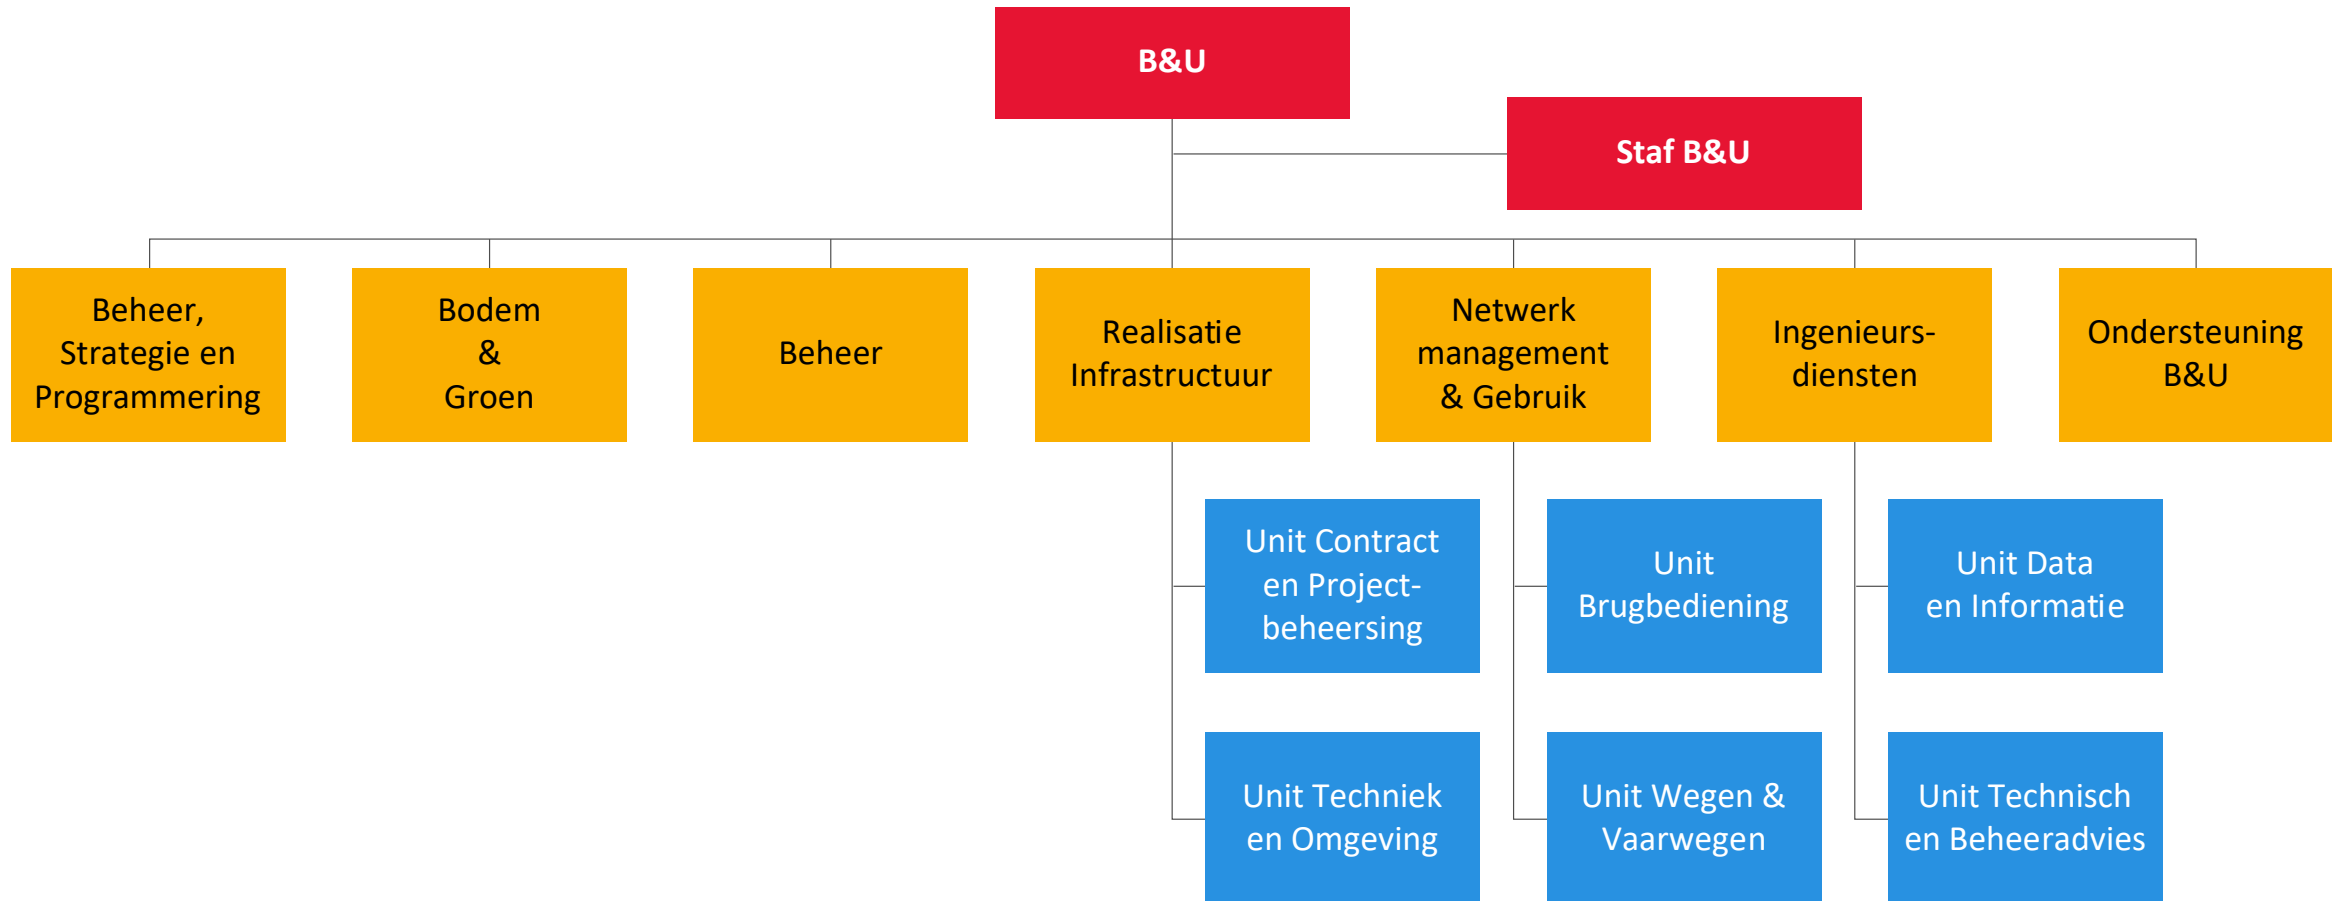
B&U

Staf B&U

Beheer, Strategie en Programmering

Bodem & Groen

Beheer

Realisatie Infrastructuur

Netwerk management & Gebruik

Ingenieursdiensten

Ondersteuning B&U

Unit Contract en Projectbeheersing

Unit Techniek en Omgeving

Unit Brugbediening

Unit Wegen & Vaarwegen

Unit Data en Informatie

Unit Technisch en Beheeradvies